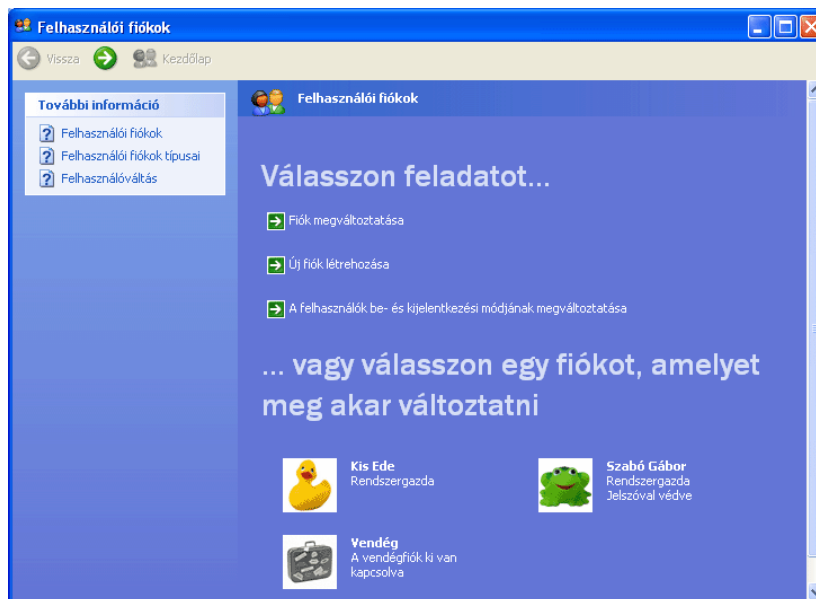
Felhasználói fiókok

Vissza Kezdőlap

További információ

Felhasználói fiókok

Felhasználói fiókok típusai

Felhasználóváltás

Felhasználói fiókok

Válasszon feladatot...

Fiók megváltoztatása

Új fiók létrehozása

A felhasználók be- és kijelentkezési módjának megváltoztatása

... vagy válasszon egy fiókot, amelyet meg akar változtatni

Kis Ede
Rendszergazda

Szabó Gábor
Rendszergazda
Jelszóval védve

Vendég
A vendégfiók ki van kapcsolva